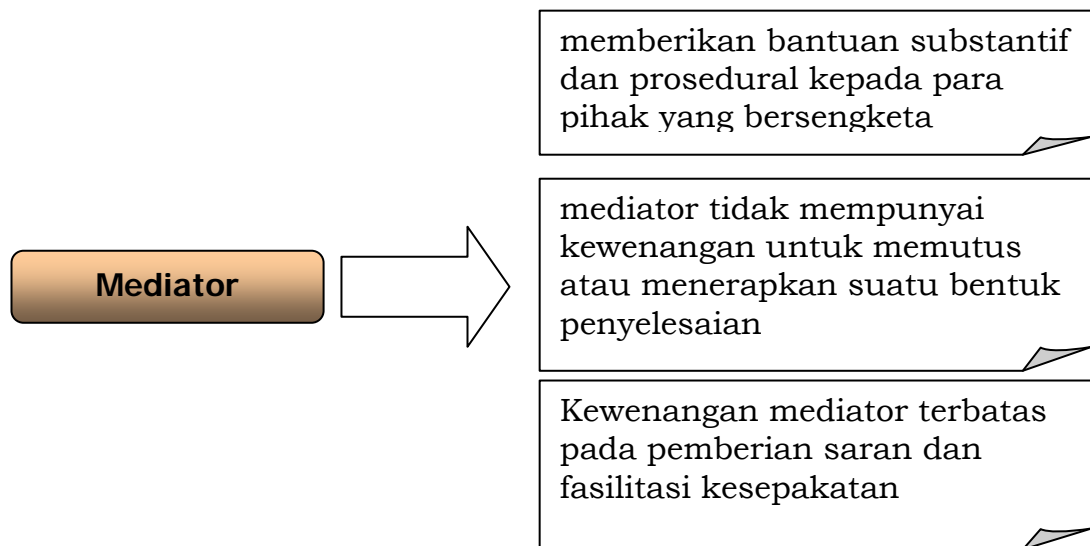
Mediator

memberikan bantuan substantif dan prosedural kepada para pihak yang bersengketa

mediator tidak mempunyai kewenangan untuk memutus atau menerapkan suatu bentuk penyelesaian

Kewenangan mediator terbatas pada pemberian saran dan fasilitasi kesepakatan